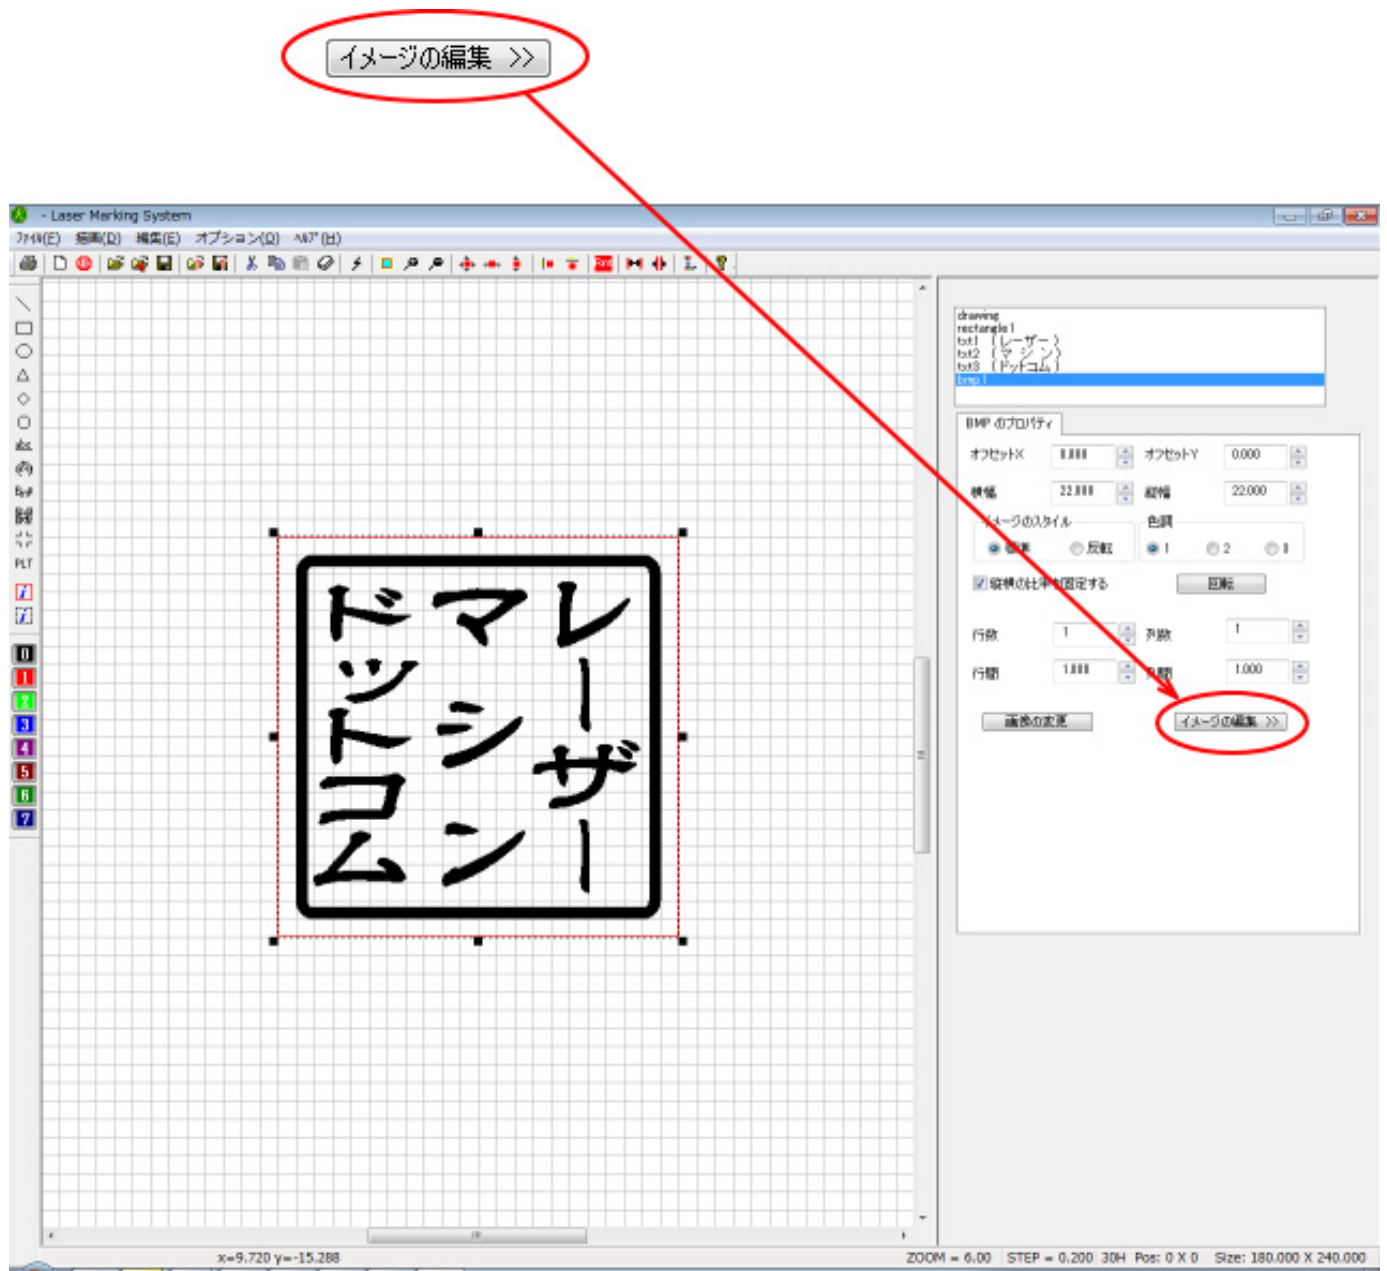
イメージの編集 >>

- Laser Marking System

ﾌｧｲﾙ(F) 描画(D) 編集(E) オプション(O) ﾍﾙﾌﾟ(H)

PLT

0
1
2
3
4
5
6
7

ドマレ
ッシー
トシザ
コンー
ム

drawing
rectangle1
txt1 （レーザー）
txt2 （マシン）
txt3 （ドットコム）
bmp1

BMP のﾌﾟﾛﾊﾟﾃｨ

ｵﾌｾｯﾄX 0.000 ｵﾌｾｯﾄY 0.000

横幅 22.000 縦幅 22.000

イメージのスタイル
標準 反転

色調
1 2 3

縦横の比率を固定する 回転

行数 1 列数 1

行間 1.000 列間 1.000

画像の変更 イメージの編集 >>

x=9.720 y=-15.288

ZOOM = 6.00 STEP = 0.200 30H Pos: 0 X 0 Size: 180.000 X 240.000